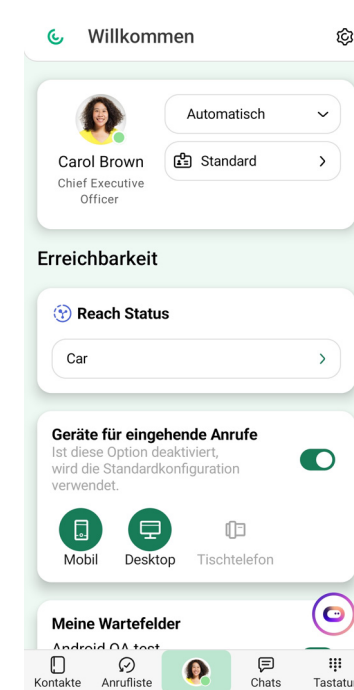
Willkommen

Carol Brown
Chief Executive Officer

Automatisch

Standard

Erreichbarkeit

Reach Status

Car

Geräte für eingehende Anrufe
Ist diese Option deaktiviert, wird die Standardkonfiguration verwendet.

Mobil
Desktop
Tischtelefon

Meine Wartefelder
Android QA test

Kontakte
Anrufliste
Chats
Tastatu